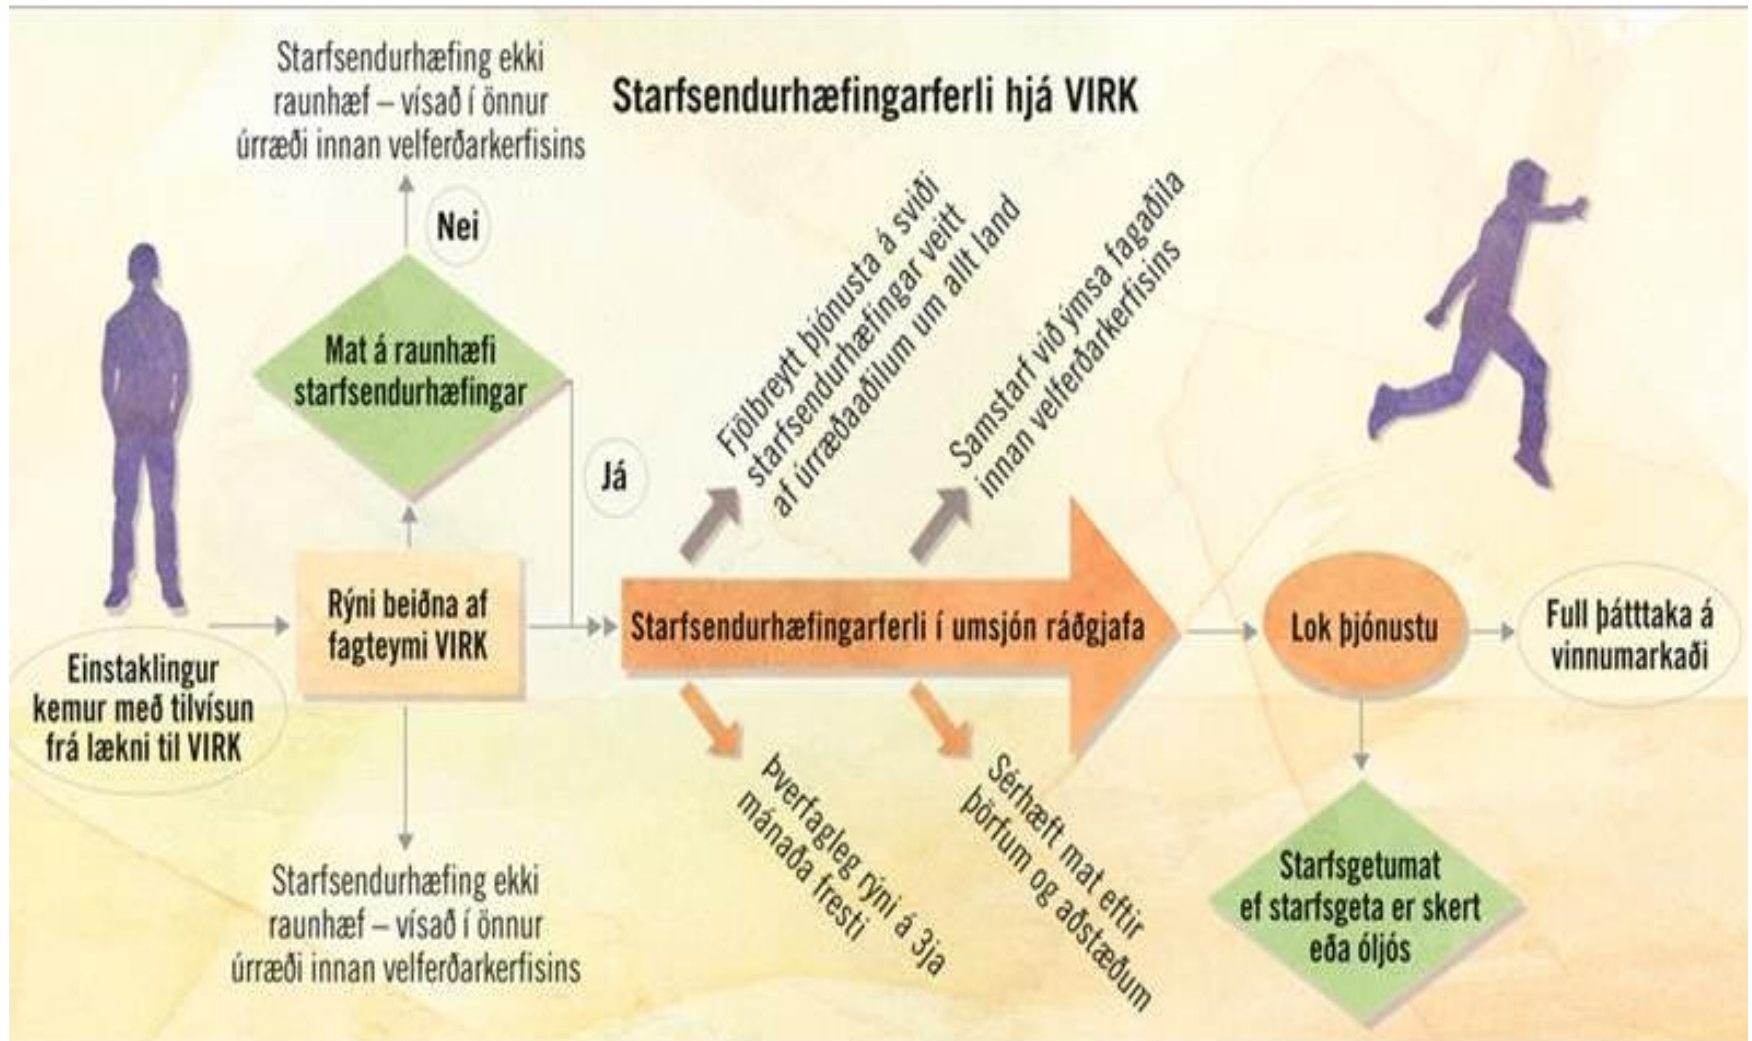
Starfsendurhæfingarferli hjá VIRK

Starfsendurhæfing ekki raunhæf – vísað í önnur úrræði innan velferðarkerfisins

Nei

Mat á raunhæfi starfsendurhæfingar

Já

Einstaklingur kemur með tilvísun frá lækni til VIRK

Rýni beiðna af fagteymi VIRK

Starfsendurhæfing ekki raunhæf – vísað í önnur úrræði innan velferðarkerfisins

Fjölbreytt þjónusta á sviði starfsendurhæfingar veitt af úrræðaaðilum um allt land

Samstarf við ýmsa fagaðila innan velferðarkerfisins

Starfsendurhæfingarferli í umsjón ráðgjafa

Þverfagleg rýni á 3ja mánaða fresti

Sérhæft mat eftir þörfum og aðstæðum

Lok þjónustu

Full þátttaka á vinnumarkaði

Starfsgetumat ef starfsgeta er skert eða óljós